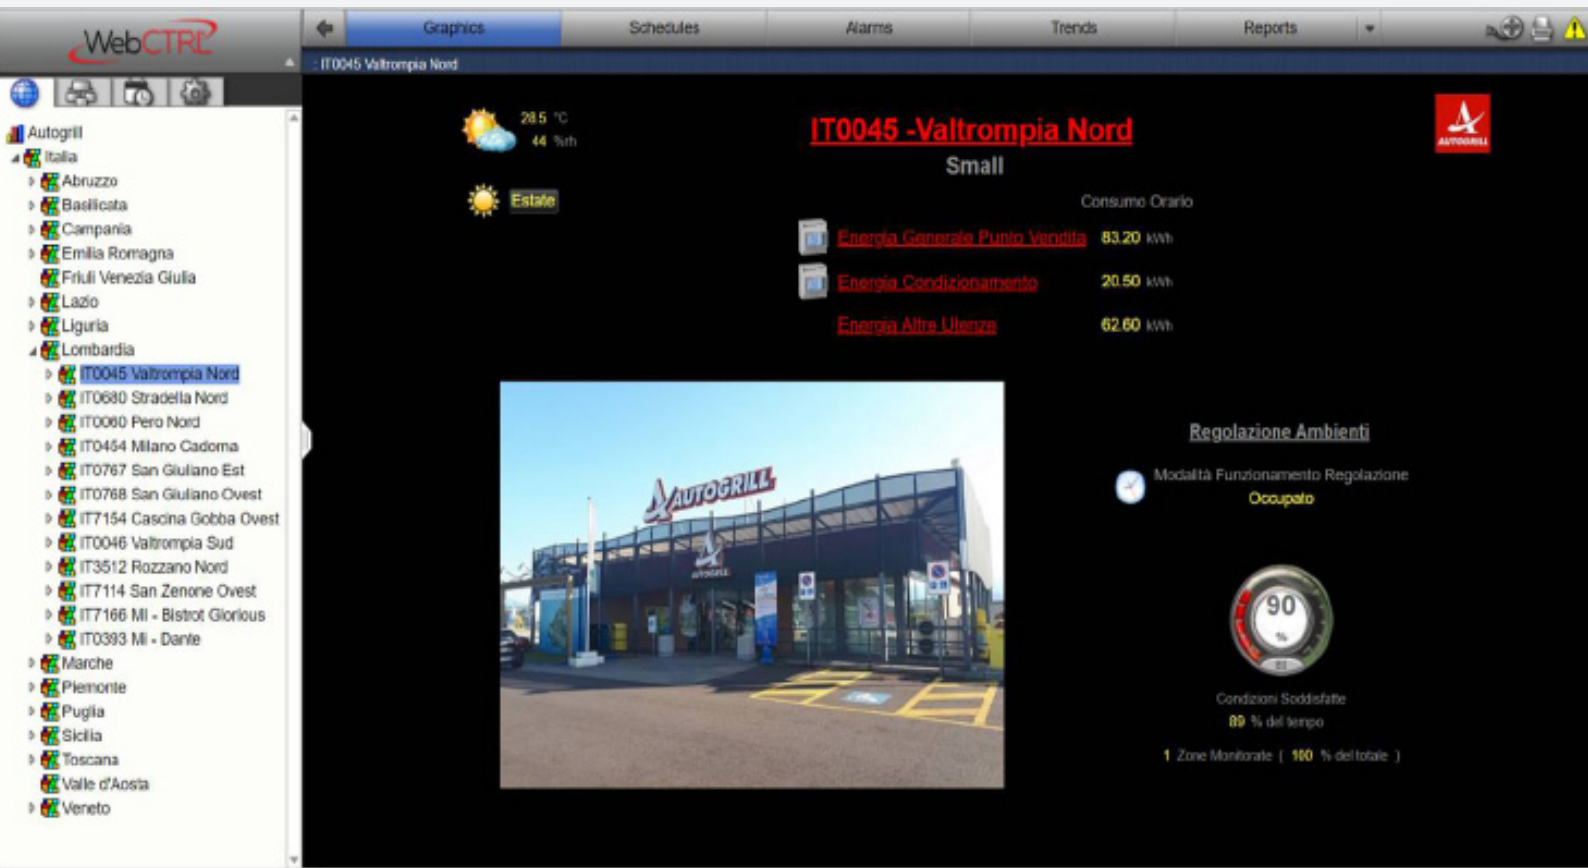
WebCTRL

Graphics
Schedules
Alarms
Trends
Reports

: IT0045 Valtrompia Nord

Autogrill
Italia
Abruzzo
Basilicata
Campania
Emilia Romagna
Friuli Venezia Giulia
Lazio
Liguria
Lombardia
IT0045 Valtrompia Nord
IT0680 Stradella Nord
IT0060 Pero Nord
IT0454 Milano Cadorna
IT0767 San Giuliano Est
IT0768 San Giuliano Ovest
IT7154 Cascina Gobba Ovest
IT0046 Valtrompia Sud
IT3512 Rozzano Nord
IT7114 San Zenone Ovest
IT7166 MI - Bistrot Glorious
IT0393 MI - Dante
Marche
Piemonte
Puglia
Sicilia
Toscana
Valle d'Aosta
Veneto

28.5 °C
44 %rh

Estate

IT0045 -Valtrompia Nord
Small

AUTOGRILL

Consumo Orario
Energia Generale Punto Vendita 83.20 kWh
Energia Condizionamento 20.50 kWh
Energia Altre Utenze 62.60 kWh

AUTOGRILL

Regolazione Ambienti
Modalità Funzionamento Regolazione
Occupato

90 %

Condizioni Soddisfatte
89 % del tempo
1 Zone Monitorate ( 100 % del totale )